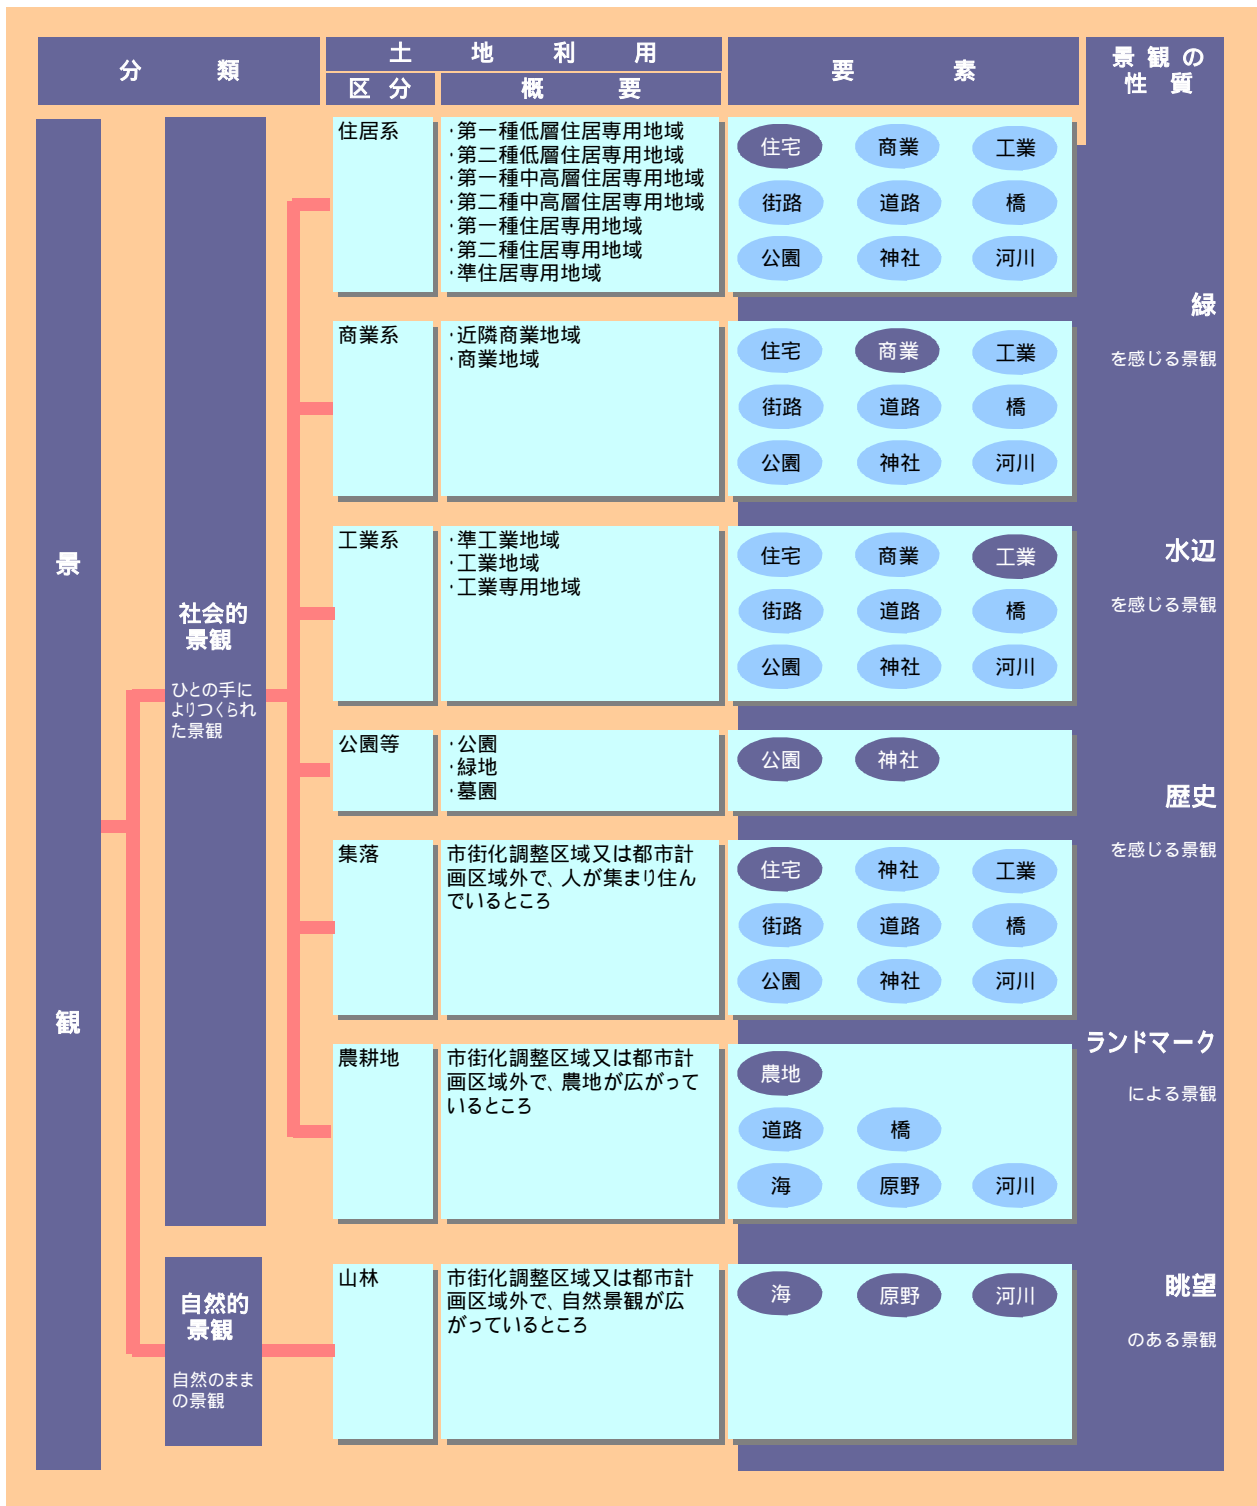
| 分　類 | | 土地利用 区分 | 土地利用 概要 | 要素 | 景観の性質 |
|---|---|---|---|---|---|
| 景観 | 社会的景観 ひとの手によりつくられた景観 | 住居系 | ·第一種低層住居専用地域 ·第二種低層住居専用地域 ·第一種中高層住居専用地域 ·第二種中高層住居専用地域 ·第一種住居専用地域 ·第二種住居専用地域 ·準住居専用地域 | 住宅 商業 工業 街路 道路 橋 公園 神社 河川 | |
| | | 商業系 | ·近隣商業地域 ·商業地域 | 住宅 商業 工業 街路 道路 橋 公園 神社 河川 | 緑 を感じる景観 |
| | | 工業系 | ·準工業地域 ·工業地域 ·工業専用地域 | 住宅 商業 工業 街路 道路 橋 公園 神社 河川 | 水辺 を感じる景観 |
| | | 公園等 | ·公園 ·緑地 ·墓園 | 公園 神社 | 歴史 を感じる景観 |
| | | 集落 | 市街化調整区域又は都市計画区域外で、人が集まり住んでいるところ | 住宅 神社 工業 街路 道路 橋 公園 神社 河川 | |
| | | 農耕地 | 市街化調整区域又は都市計画区域外で、農地が広がっているところ | 農地 道路 橋 海 原野 河川 | ランドマーク による景観 |
| | 自然的景観 自然のままの景観 | 山林 | 市街化調整区域又は都市計画区域外で、自然景観が広がっているところ | 海 原野 河川 | 眺望 のある景観 |